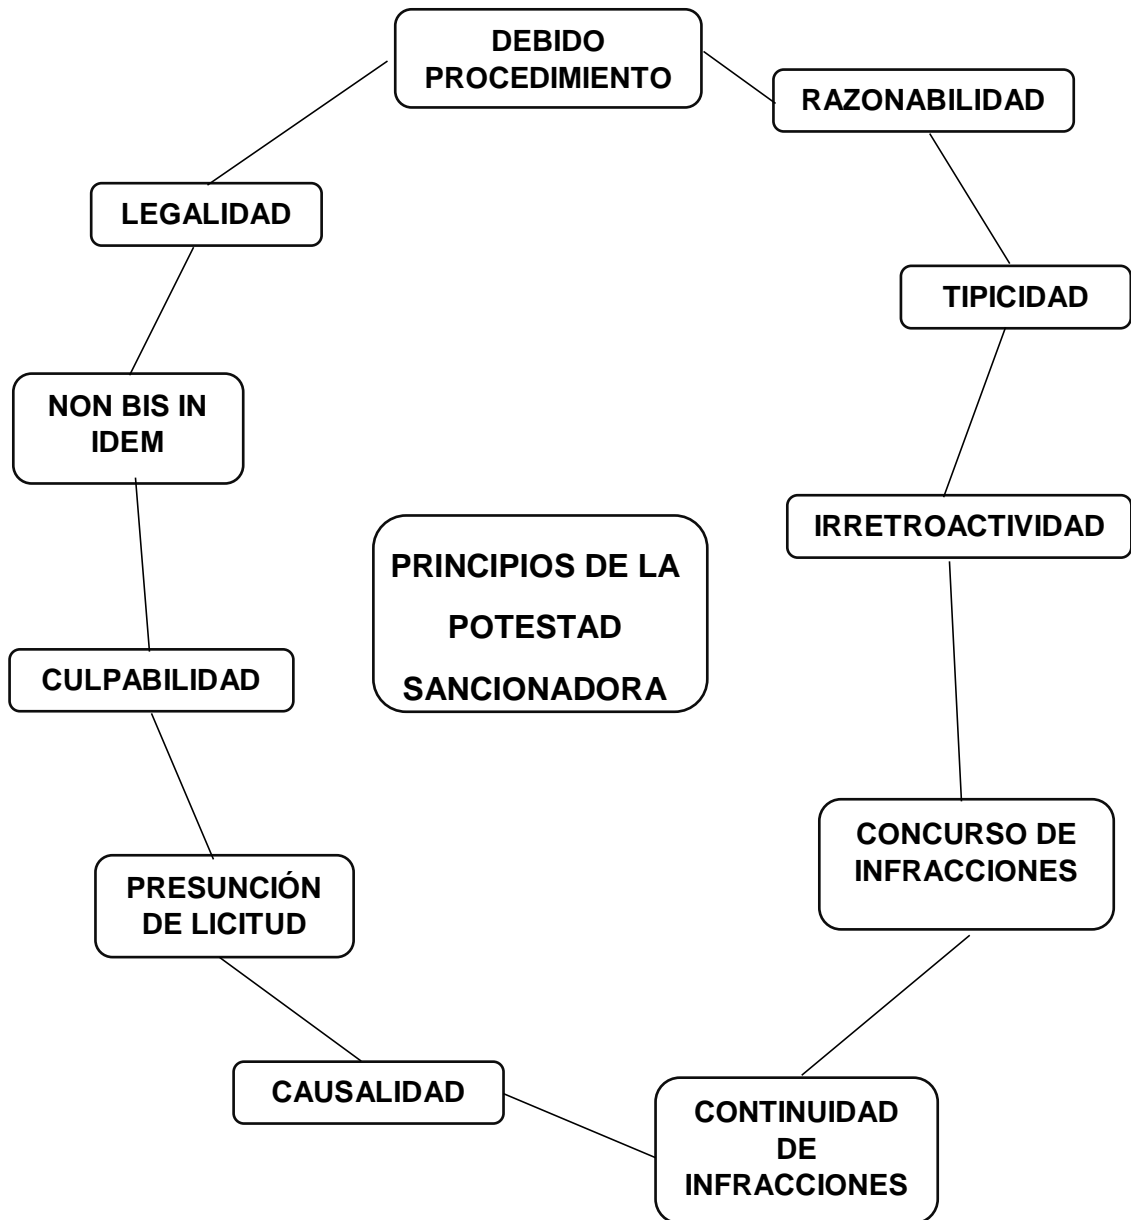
PRINCIPIOS DE LA POTESTAD SANCIONADORA

DEBIDO PROCEDIMIENTO

RAZONABILIDAD

TIPICIDAD

IRRETROACTIVIDAD

CONCURSO DE INFRACCIONES

CONTINUIDAD DE INFRACCIONES

CAUSALIDAD

PRESUNCIÓN DE LICITUD

CULPABILIDAD

NON BIS IN IDEM

LEGALIDAD